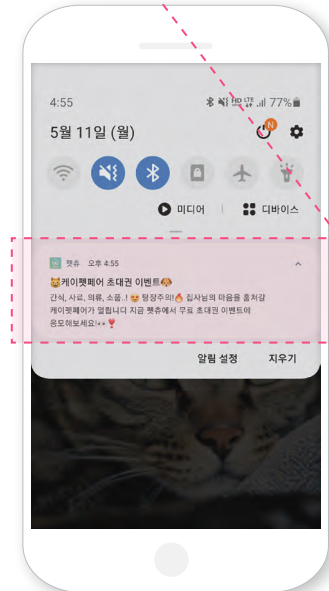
4:55
77%
5월 11일 (월)
N
미디어
디바이스
펫츄 오후 4:55
😺케이펫페어 초대권 이벤트🐶
간식, 사료, 의류, 소품..! 😍 펑장주의!🔥 집사님의 마음을 훔쳐갈 케이펫페어가 열립니다 지금 펫츄에서 무료 초대권 이벤트에 응모해보세요!👀❣️
알림 설정
지우기